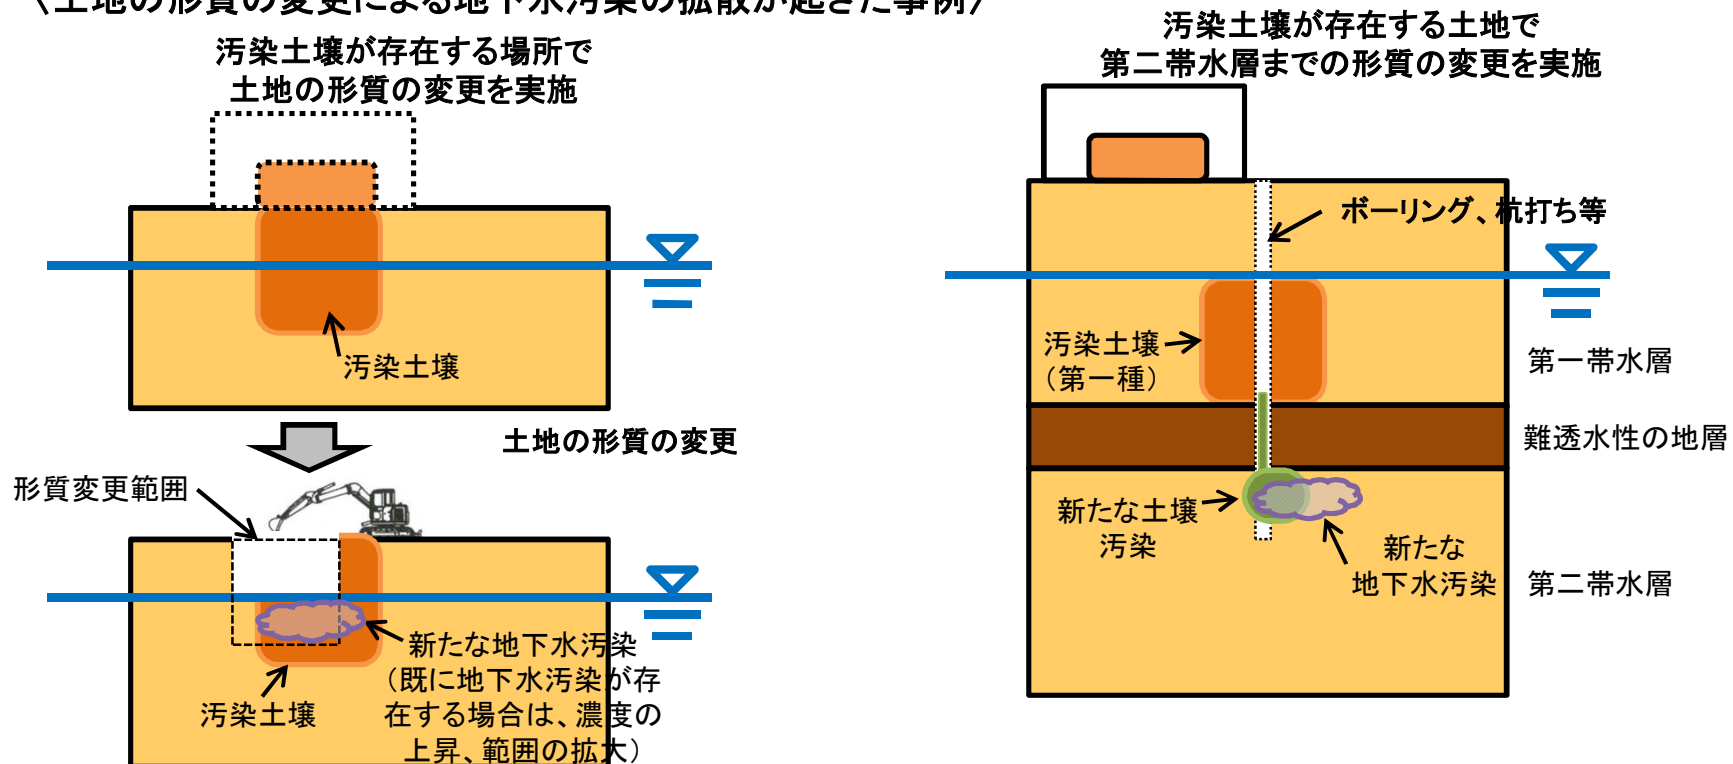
〈土地の形質の変更による地下水汚染の拡散が起きた事例〉

汚染土壌が存在する場所で
土地の形質の変更を実施

汚染土壌

土地の形質の変更

形質変更範囲

新たな地下水汚染
（既に地下水汚染が存在する場合は、濃度の上昇、範囲の拡大）

汚染土壌

汚染土壌が存在する土地で
第二帯水層までの形質の変更を実施

ボーリング、杭打ち等

汚染土壌
（第一種）

第一帯水層

難透水性の地層

新たな土壌
汚染

新たな
地下水汚染

第二帯水層